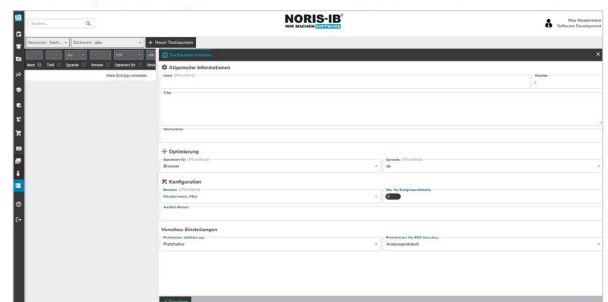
IB

Suchen...

NORIS-IB
WIR MACHEN SOFTWARE

Max Mustermann
Software Developement

Versionen: Stdst... Stichwort: alle + Neuer Textbaustein

Alle PDF

Name Titel Sprache Version Optimiert für Bear

Kein Eintrag vorhanden

Textbaustein erstellen

Allgemeine Informationen

Name (Pflichtfeld)

Version
0

Titel

Stichworter

Optimierung

Optimiert für (Pflichtfeld)
Browser

Sprache (Pflichtfeld)
de

Konfiguration

Besitzer (Pflichtfeld)
Mustermann, Max

Nur für Ereignisprotokolle

Anzahl Nutzer

Vorschau Einstellungen

Platzhalter befüllen aus
Platzhalter

Platzhalter für PDF-Vorschau
Analyseprotokoll

Speichern